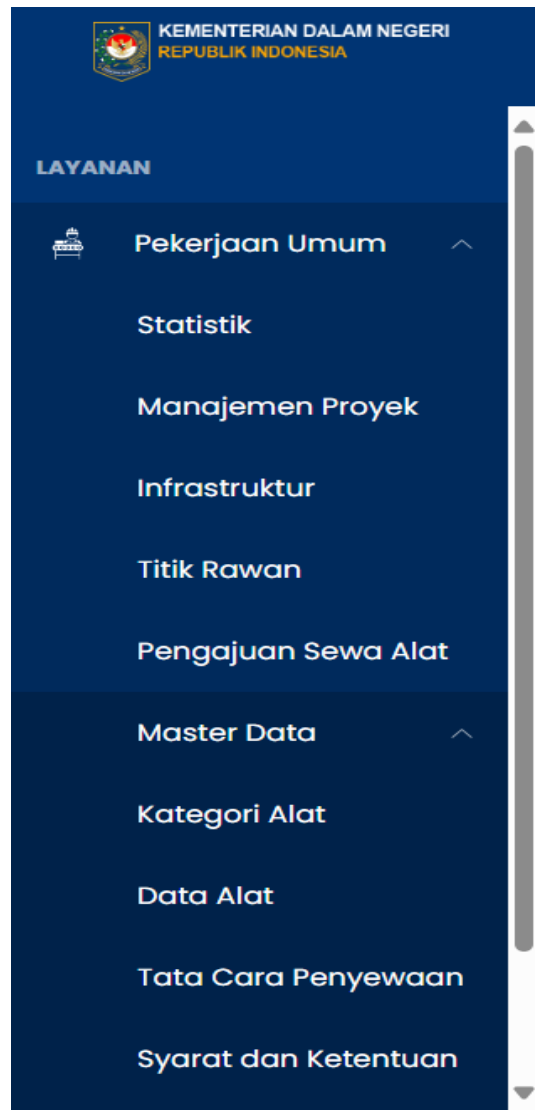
KEMENTERIAN DALAM NEGERI
REPUBLIK INDONESIA

LAYANAN

Pekerjaan Umum

Statistik

Manajemen Proyek

Infrastruktur

Titik Rawan

Pengajuan Sewa Alat

Master Data

Kategori Alat

Data Alat

Tata Cara Penyewaan

Syarat dan Ketentuan